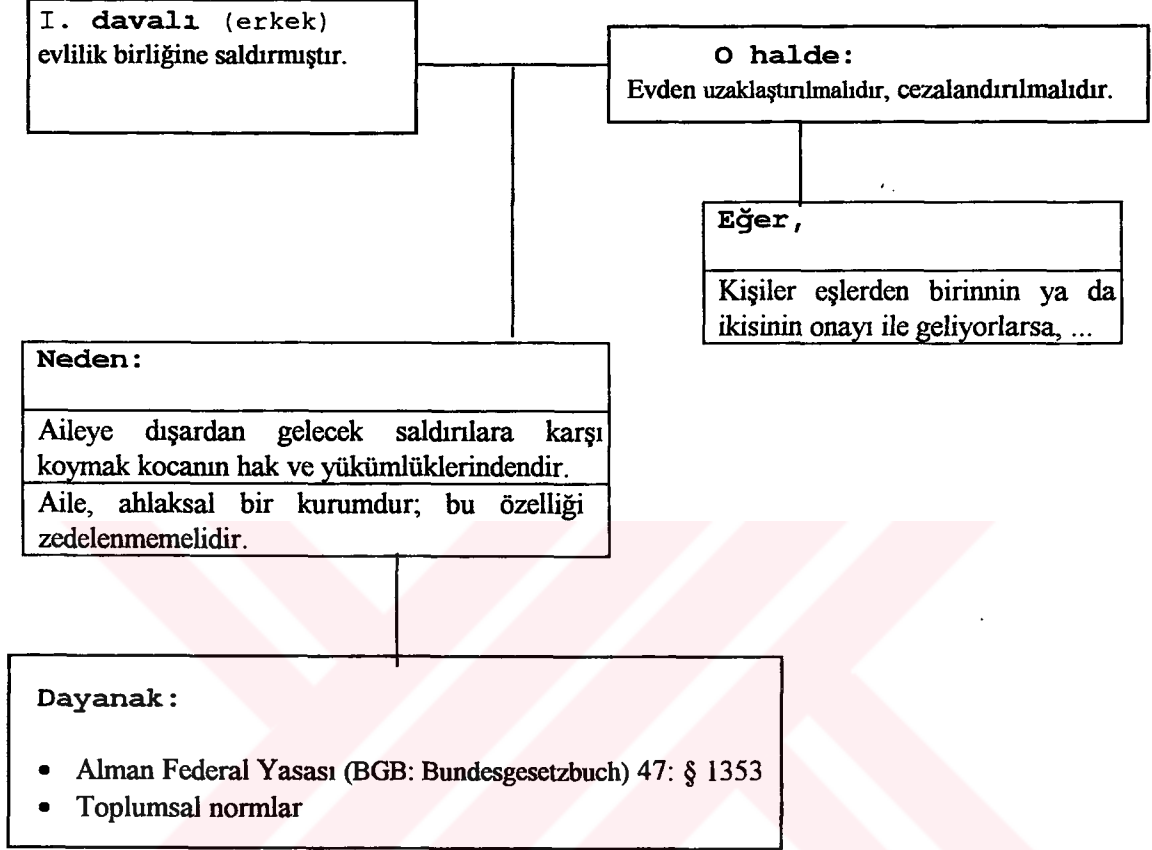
I. davalı (erkek)
evlilik birliğine saldırmıştır.

O halde:
Evden uzaklaştırılmalıdır, cezalandırılmalıdır.

Eğer,

Kişiler eşlerden birinnin ya da ikisinin onayı ile geliyorlarsa, ...

Neden:

Aileye dışardan gelecek saldırılara karşı koymak kocanın hak ve yükümlüklerindendir.

Aile, ahlaksal bir kurumdur; bu özelliği zedelenmemelidir.

Dayanak:

• Alman Federal Yasası (BGB: Bundesgesetzbuch) 47: § 1353
• Toplumsal normlar